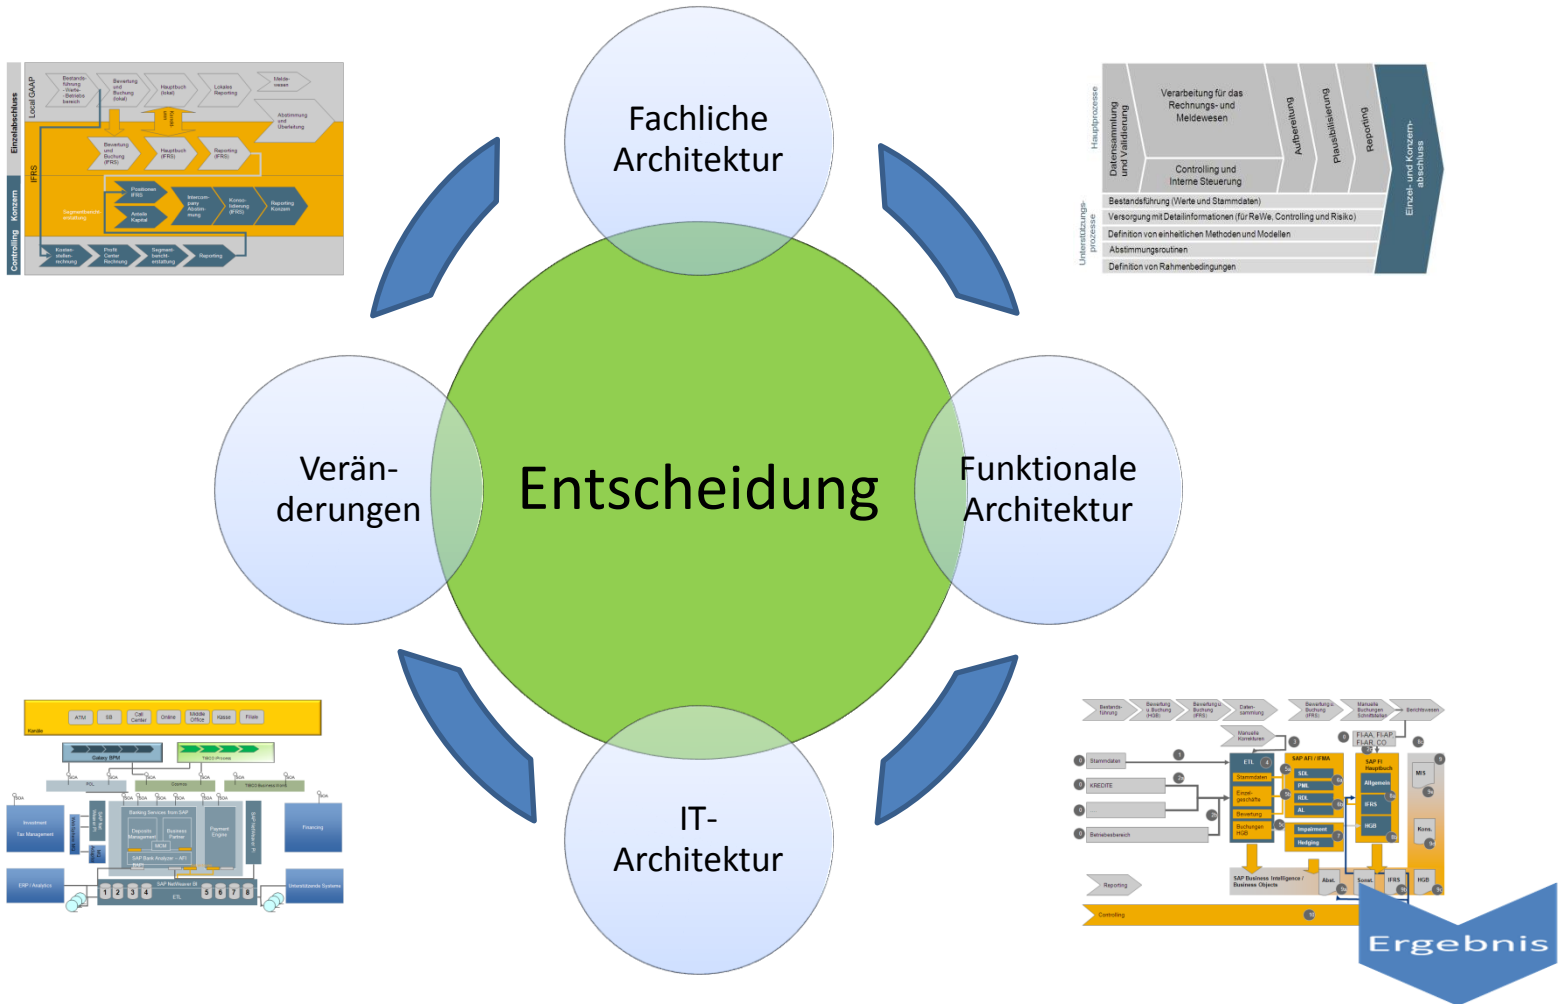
Fachliche Architektur

Verän-derungen

Entscheidung

Funktionale Architektur

IT-Architektur

Ergebnis

Einzelabschluss
Local GAAP
IFRS
Konzern
Controlling

Hauptprozesse
Datensammlung und Validierung
Verarbeitung für das Rechnungs- und Meldewesen
Controlling und Interne Steuerung
Aufbereitung
Plausibilisierung
Reporting
Einzel- und Konzern-abschluss

Unterstützungs-prozesse
Bestandsführung (Werte und Stammdaten)
Versorgung mit Detailinformationen (für ReWe, Controlling und Risiko)
Definition von einheitlichen Methoden und Modellen
Abstimmungsroutinen
Definition von Rahmenbedingungen

Kunde
ATM
SB
Call Center
Online
Middle Office
Kasse
Filiale
Galaxy BPM
Investment
Tax Management
Financing
ERP / Analytics
SAP NetWeaver BI
ETL
1 2 3 4 5 6 7 8

Stammdaten
KREDITE
Betriebsbereich
ETL
SAP AFI / IFMA
SAP FI Hauptbuch
IFRS
HGB
Impairment
Hedging
SAP Business Intelligence / Business Objects
Reporting
Controlling